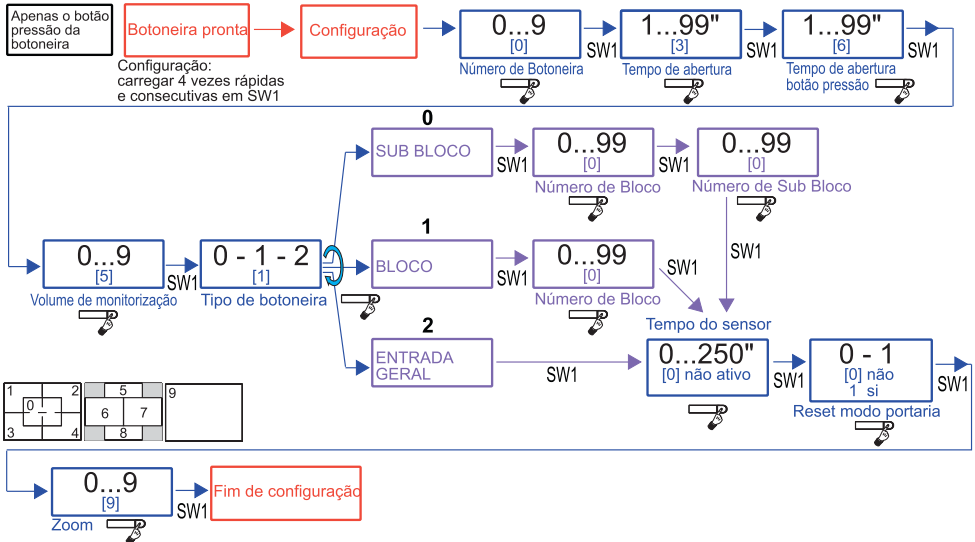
Apenas o botão pressão da botoneira

Botoneira pronta

Configuração

Configuração: carregar 4 vezes rápidas e consecutivas em SW1

0...9
[0]
Número de Botoneira

SW1

1...99"
[3]
Tempo de abertura

SW1

1...99"
[6]
Tempo de abertura botão pressão

SW1

0...9
[5]
Volume de monitorização

SW1

0 - 1 - 2
[1]
Tipo de botoneira

0

SUB BLOCO

SW1

0...99
[0]
Número de Bloco

SW1

0...99
[0]
Número de Sub Bloco

SW1

1

BLOCO

SW1

0...99
[0]
Número de Bloco

SW1

Tempo do sensor

2

ENTRADA GERAL

SW1

0...250"
[0] não ativo

SW1

0 - 1
[0] não
1 si
Reset modo portaria

SW1

1 2 0 3 4

5 6 7 8

9

0...9
[9]
Zoom

SW1

Fim de configuração